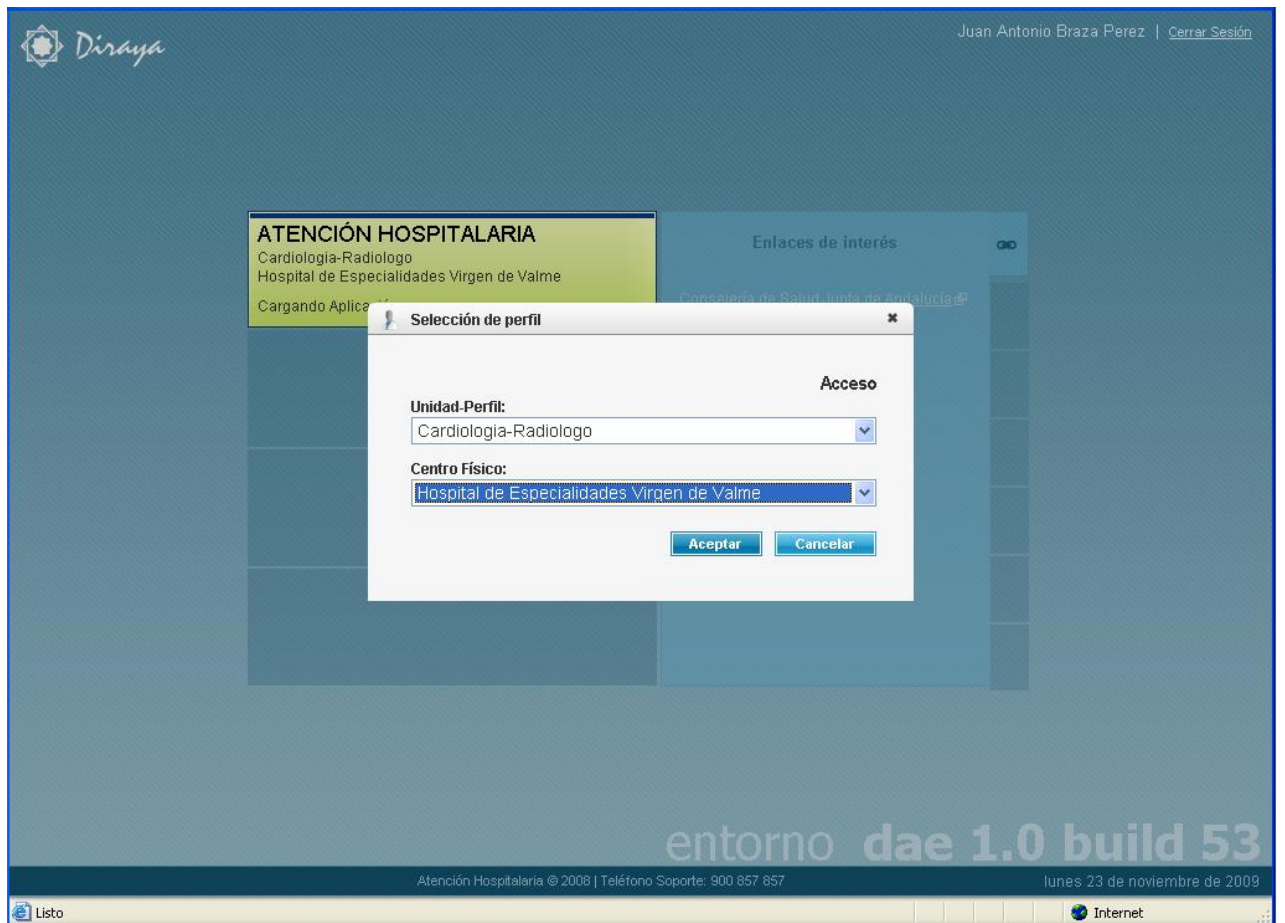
Diraya

Juan Antonio Braza Perez | Cerrar Sesión

ATENCIÓN HOSPITALARIA
Cardiologia-Radiologo
Hospital de Especialidades Virgen de Valme

Cargando Aplica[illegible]

Enlaces de interés

Consejería de Salud Junta de Andalucía

Selección de perfil

Acceso

Unidad-Perfil:
Cardiologia-Radiologo

Centro Físico:
Hospital de Especialidades Virgen de Valme

Aceptar
Cancelar

entorno dae 1.0 build 53

Atención Hospitalaria © 2008 | Teléfono Soporte: 900 857 857

lunes 23 de noviembre de 2009

Listo

Internet